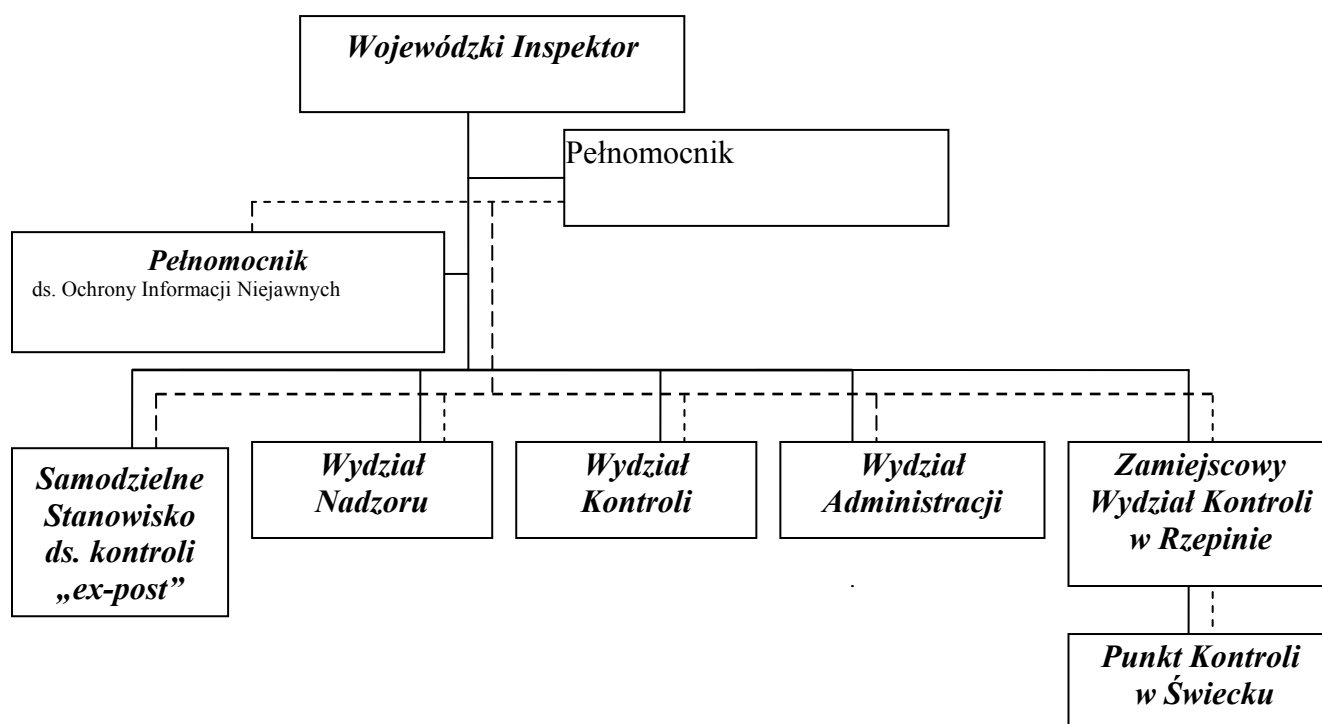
Wojewódzki Inspektor

Pełnomocnik

Pełnomocnik
ds. Ochrony Informacji Niejawnych

Samodzielne Stanowisko ds. kontroli „ex-post"

Wydział Nadzoru

Wydział Kontroli

Wydział Administracji

Zamiejscowy Wydział Kontroli w Rzepinie

Punkt Kontroli w Świecku